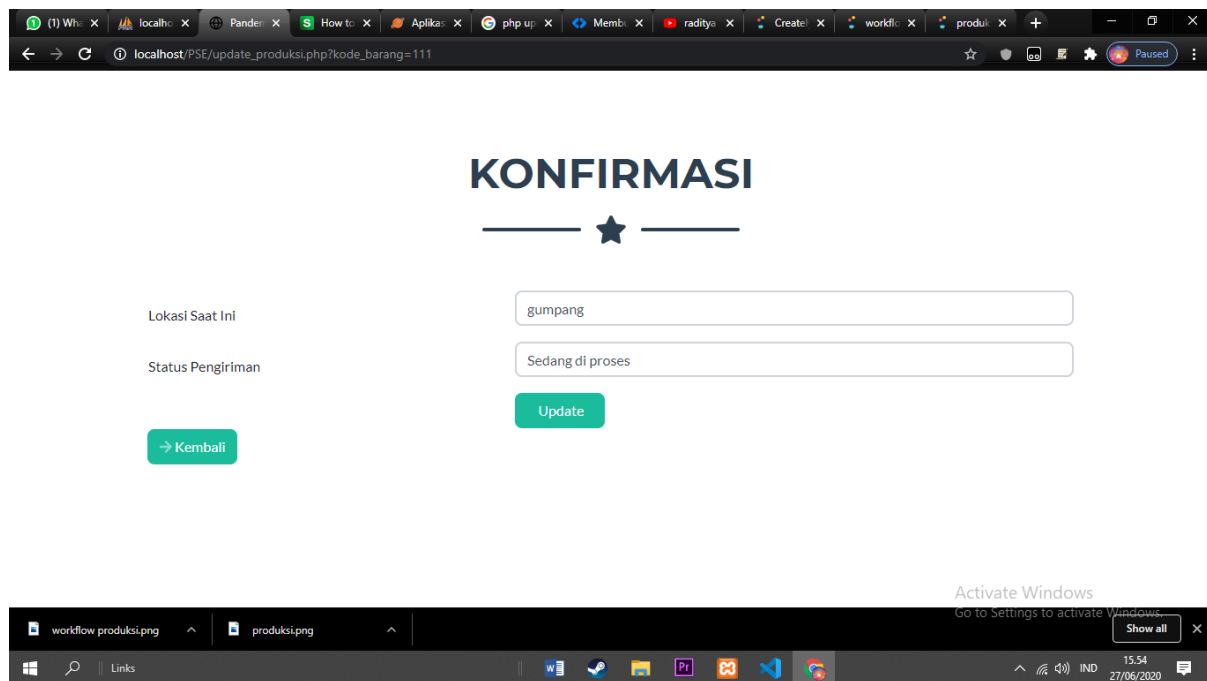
(1) Wha × | localho × | Panden × | How to × | Aplikas × | php up × | Membu × | raditya × | Create × | workflo × | produk ×

localhost/PSE/update_produksi.php?kode_barang=111

Paused

KONFIRMASI

Lokasi Saat Ini

gumpang

Status Pengiriman

Sedang di proses

Update

Kembali

Activate Windows
Go to Settings to activate Windows.

workflow produksi.png

produksi.png

Show all

Links

IND

15.54
27/06/2020